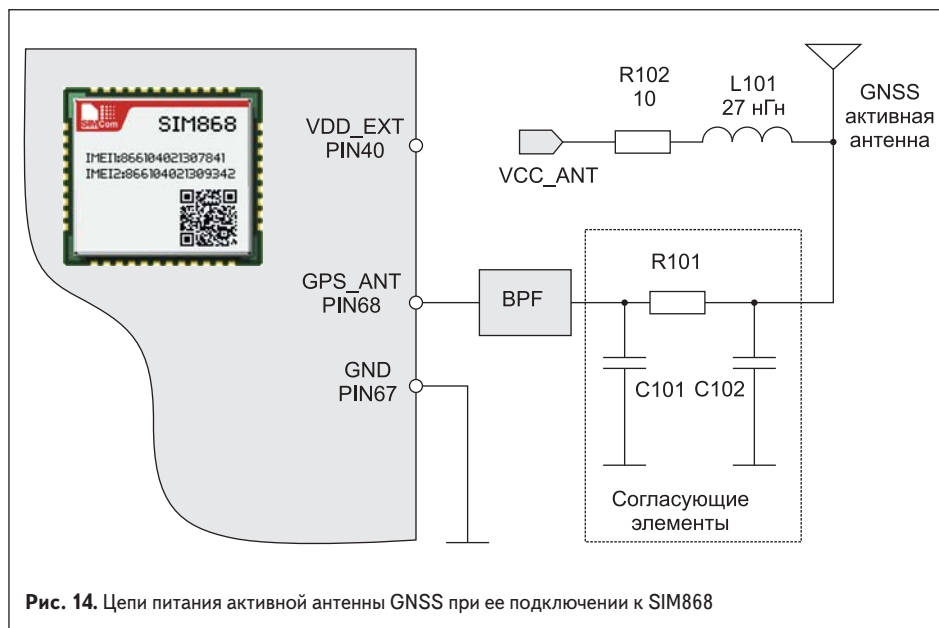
SIMCom
SIM868
IMEI1:866104021307841
IMEI2:866104021309342

VDD_EXT
PIN40

GPS_ANT
PIN68

GND
PIN67

R102
10

L101
27 нГн

GNSS
активная
антенна

VCC_ANT

BPF

R101

C101 C102

Согласующие
элементы

**Рис. 14.** Цепи питания активной антенны GNSS при ее подключении к SIM868